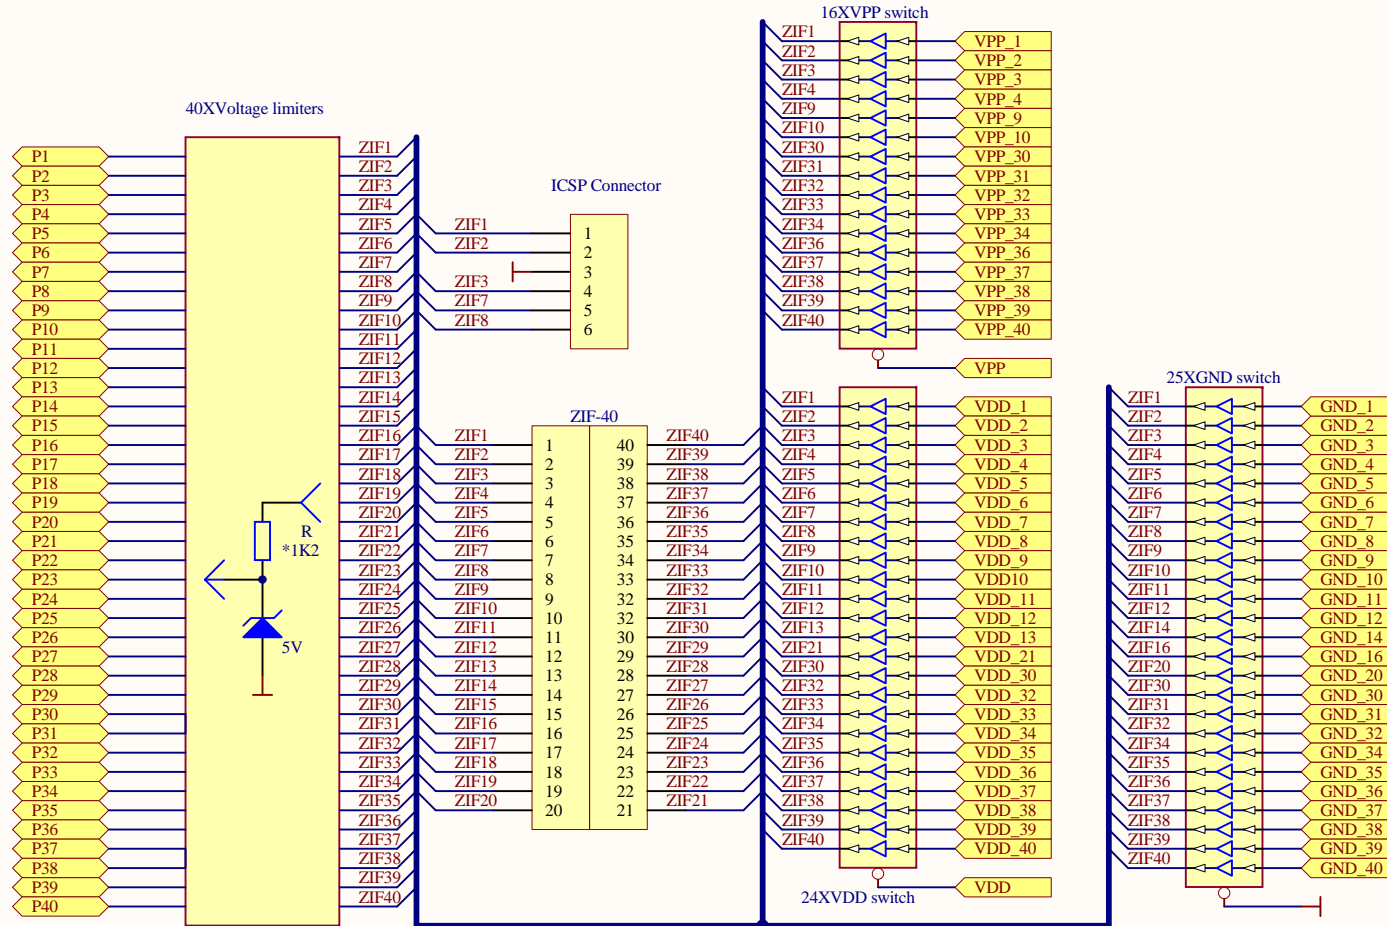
40XVoltage limiters

P1
P2
P3
P4
P5
P6
P7
P8
P9
P10
P11
P12
P13
P14
P15
P16
P17
P18
P19
P20
P21
P22
P23
P24
P25
P26
P27
P28
P29
P30
P31
P32
P33
P34
P35
P36
P37
P38
P39
P40

R
*1K2
5V

ZIF1
ZIF2
ZIF3
ZIF4
ZIF5
ZIF6
ZIF7
ZIF8
ZIF9
ZIF10
ZIF11
ZIF12
ZIF13
ZIF14
ZIF15
ZIF16
ZIF17
ZIF18
ZIF19
ZIF20
ZIF21
ZIF22
ZIF23
ZIF24
ZIF25
ZIF26
ZIF27
ZIF28
ZIF29
ZIF30
ZIF31
ZIF32
ZIF33
ZIF34
ZIF35
ZIF36
ZIF37
ZIF38
ZIF39
ZIF40

ICSP Connector
ZIF1 1
ZIF2 2
3
ZIF3 4
ZIF7 5
ZIF8 6

ZIF-40
| | | | |
|---|---|---|---|
| ZIF1 | 1 | 40 | ZIF40 |
| ZIF2 | 2 | 39 | ZIF39 |
| ZIF3 | 3 | 38 | ZIF38 |
| ZIF4 | 4 | 37 | ZIF37 |
| ZIF5 | 5 | 36 | ZIF36 |
| ZIF6 | 6 | 35 | ZIF35 |
| ZIF7 | 7 | 34 | ZIF34 |
| ZIF8 | 8 | 33 | ZIF33 |
| ZIF9 | 9 | 32 | ZIF32 |
| ZIF10 | 10 | 32 | ZIF31 |
| ZIF11 | 11 | 30 | ZIF30 |
| ZIF12 | 12 | 29 | ZIF29 |
| ZIF13 | 13 | 28 | ZIF28 |
| ZIF14 | 14 | 27 | ZIF27 |
| ZIF15 | 15 | 26 | ZIF26 |
| ZIF16 | 16 | 25 | ZIF25 |
| ZIF17 | 17 | 24 | ZIF24 |
| ZIF18 | 18 | 23 | ZIF23 |
| ZIF19 | 19 | 22 | ZIF22 |
| ZIF20 | 20 | 21 | ZIF21 |

16XVPP switch
| | |
|---|---|
| ZIF1 | VPP_1 |
| ZIF2 | VPP_2 |
| ZIF3 | VPP_3 |
| ZIF4 | VPP_4 |
| ZIF9 | VPP_9 |
| ZIF10 | VPP_10 |
| ZIF30 | VPP_30 |
| ZIF31 | VPP_31 |
| ZIF32 | VPP_32 |
| ZIF33 | VPP_33 |
| ZIF34 | VPP_34 |
| ZIF36 | VPP_36 |
| ZIF37 | VPP_37 |
| ZIF38 | VPP_38 |
| ZIF39 | VPP_39 |
| ZIF40 | VPP_40 |
VPP

| | |
|---|---|
| ZIF1 | VDD_1 |
| ZIF2 | VDD_2 |
| ZIF3 | VDD_3 |
| ZIF4 | VDD_4 |
| ZIF5 | VDD_5 |
| ZIF6 | VDD_6 |
| ZIF7 | VDD_7 |
| ZIF8 | VDD_8 |
| ZIF9 | VDD_9 |
| ZIF10 | VDD10 |
| ZIF11 | VDD_11 |
| ZIF12 | VDD_12 |
| ZIF13 | VDD_13 |
| ZIF21 | VDD_21 |
| ZIF30 | VDD_30 |
| ZIF32 | VDD_32 |
| ZIF33 | VDD_33 |
| ZIF34 | VDD_34 |
| ZIF35 | VDD_35 |
| ZIF36 | VDD_36 |
| ZIF37 | VDD_37 |
| ZIF38 | VDD_38 |
| ZIF39 | VDD_39 |
| ZIF40 | VDD_40 |
VDD
24XVDD switch

25XGND switch
| | |
|---|---|
| ZIF1 | GND_1 |
| ZIF2 | GND_2 |
| ZIF3 | GND_3 |
| ZIF4 | GND_4 |
| ZIF5 | GND_5 |
| ZIF6 | GND_6 |
| ZIF7 | GND_7 |
| ZIF8 | GND_8 |
| ZIF9 | GND_9 |
| ZIF10 | GND_10 |
| ZIF11 | GND_11 |
| ZIF12 | GND_12 |
| ZIF14 | GND_14 |
| ZIF16 | GND_16 |
| ZIF20 | GND_20 |
| ZIF30 | GND_30 |
| ZIF31 | GND_31 |
| ZIF32 | GND_32 |
| ZIF34 | GND_34 |
| ZIF35 | GND_35 |
| ZIF36 | GND_36 |
| ZIF37 | GND_37 |
| ZIF38 | GND_38 |
| ZIF39 | GND_39 |
| ZIF40 | GND_40 |